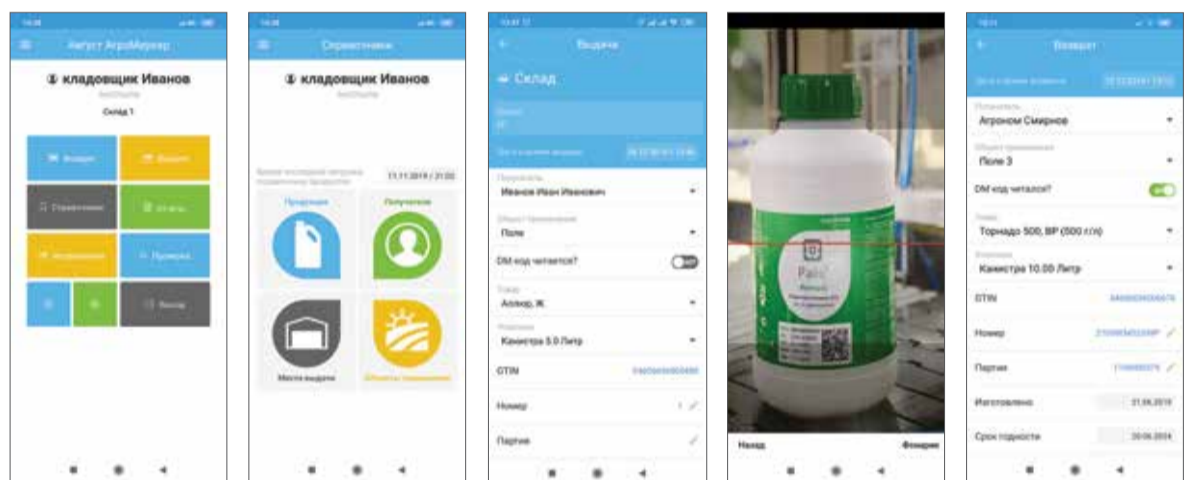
Август АгроМаркер

кладовщик Иванов

Склад 1

Возврат

Выдача

Справочники

Отчеты

Инструкция

Проверка

Выход

Справочники

кладовщик Иванов

Время последней загрузки справочников

11.11.2019 / 21:50

Продукция

Получатели

Места выдачи

Объекты применения

Выдача

Склад

Получатель

Иванов Иван Иванович

Объект применения

Поле

DM код читается?

Товар

Аллюр, Ж

Упаковка

Канистра 5.0 Литр

GTIN

Номер

Партия

Назад

Фонарик

Возврат

Получатель

Агроном Смирнов

Объект применения

Поле 3

DM код читается?

Товар

Торнадо 500, ВР (500 г/л)

Упаковка

Канистра 10.00 Литр

GTIN

Номер

Партия

Изготовлено

21.06.2019

Срок годности

20.06.2024